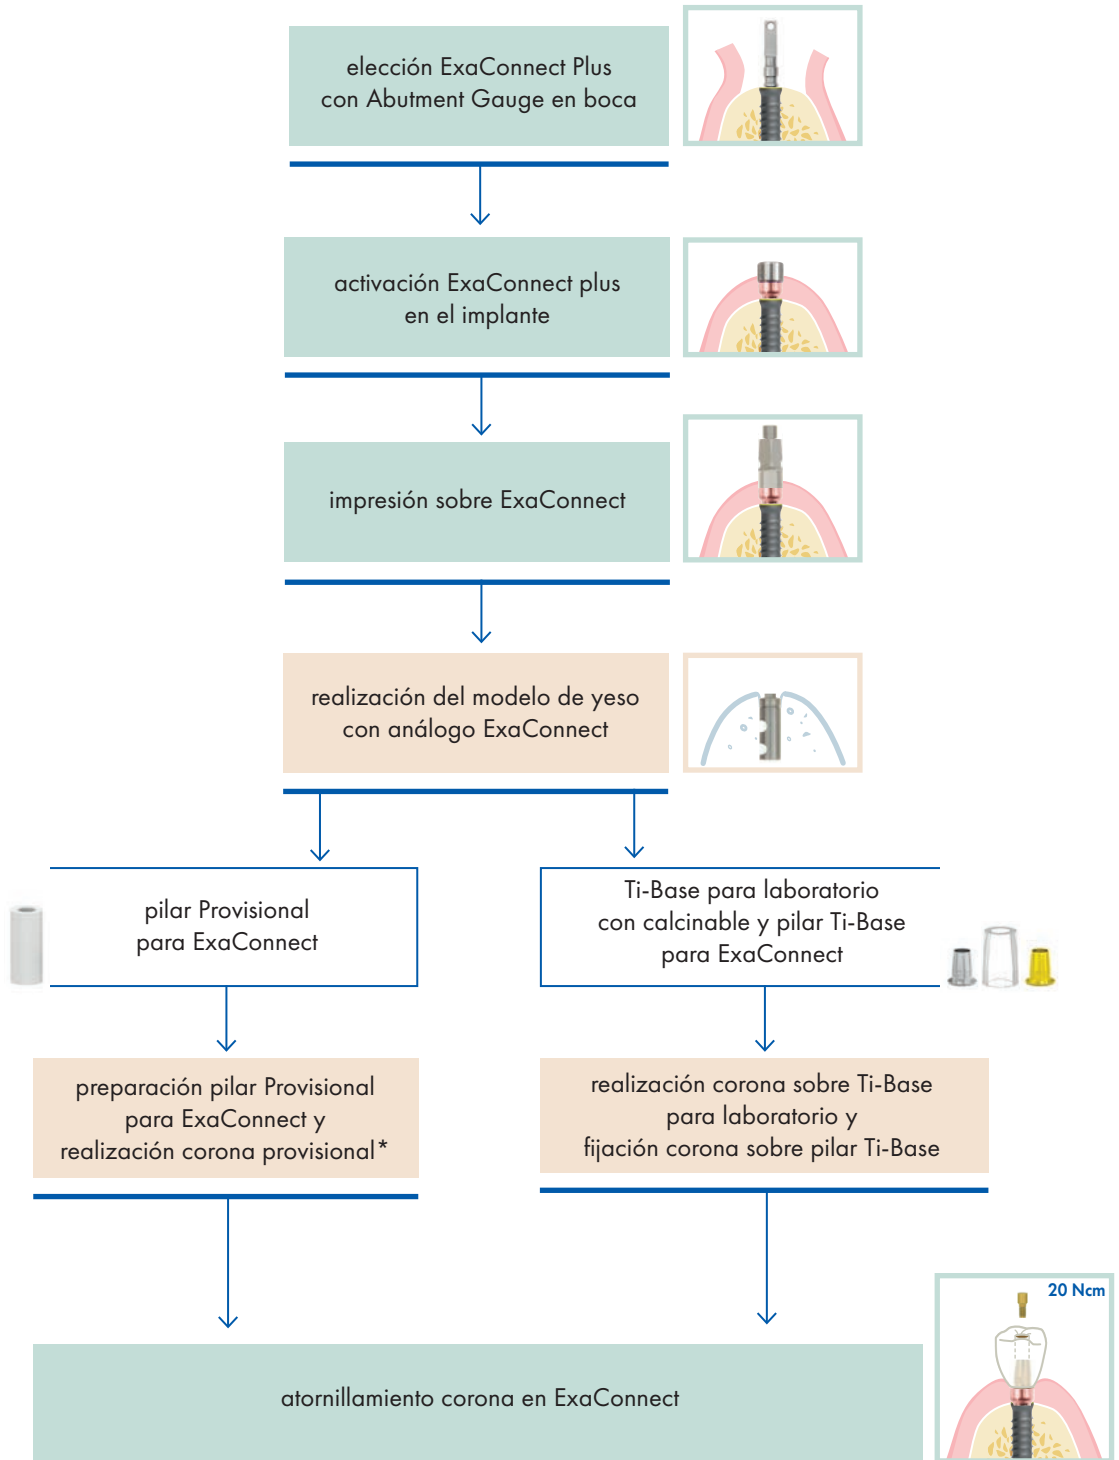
elección ExaConnect Plus con Abutment Gauge en boca

activación ExaConnect plus en el implante

impresión sobre ExaConnect

realización del modelo de yeso con análogo ExaConnect

pilar Provisional para ExaConnect

Ti-Base para laboratorio con calcinable y pilar Ti-Base para ExaConnect

preparación pilar Provisional para ExaConnect y realización corona provisional*

realización corona sobre Ti-Base para laboratorio y fijación corona sobre pilar Ti-Base

atornillamiento corona en ExaConnect

20 Ncm